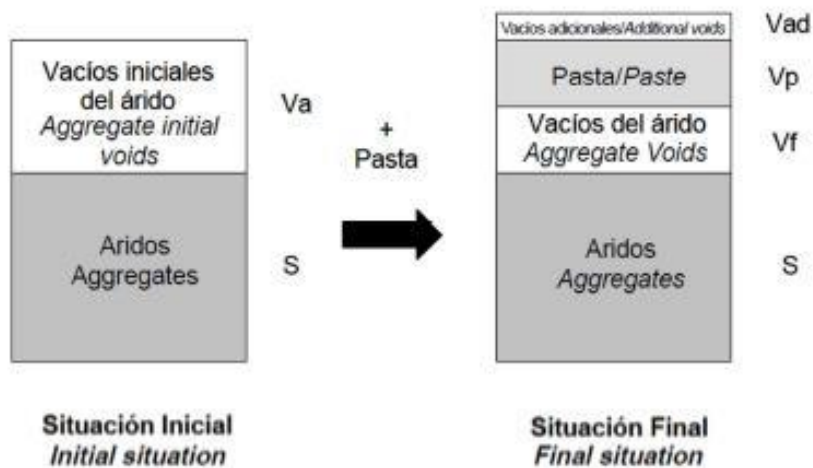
Vacíos iniciales del árido
Aggregate initial voids

Va

Aridos
Aggregates

S

+
Pasta

Vacíos adicionales/Additional voids

Vad

Pasta/Paste

Vp

Vacíos del árido
Aggregate Voids

Vf

Aridos
Aggregates

S

Situación Inicial
Initial situation

Situación Final
Final situation